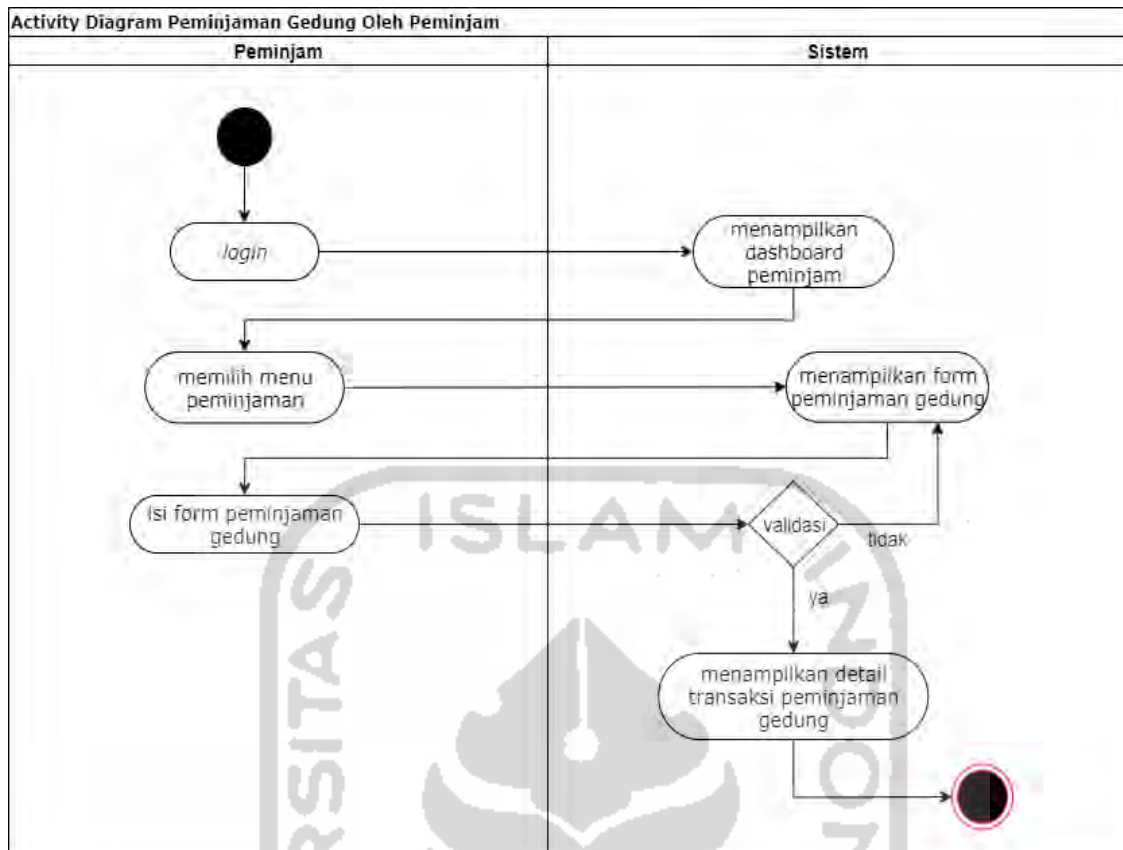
Activity Diagram Peminjaman Gedung Oleh Peminjam

| Peminjam | Sistem |
|---|---|

login

menampilkan dashboard peminjam

memilih menu peminjaman

menampilkan form peminjaman gedung

isi form peminjaman gedung

validasi

tidak

ya

menampilkan detail transaksi peminjaman gedung

ISLAM